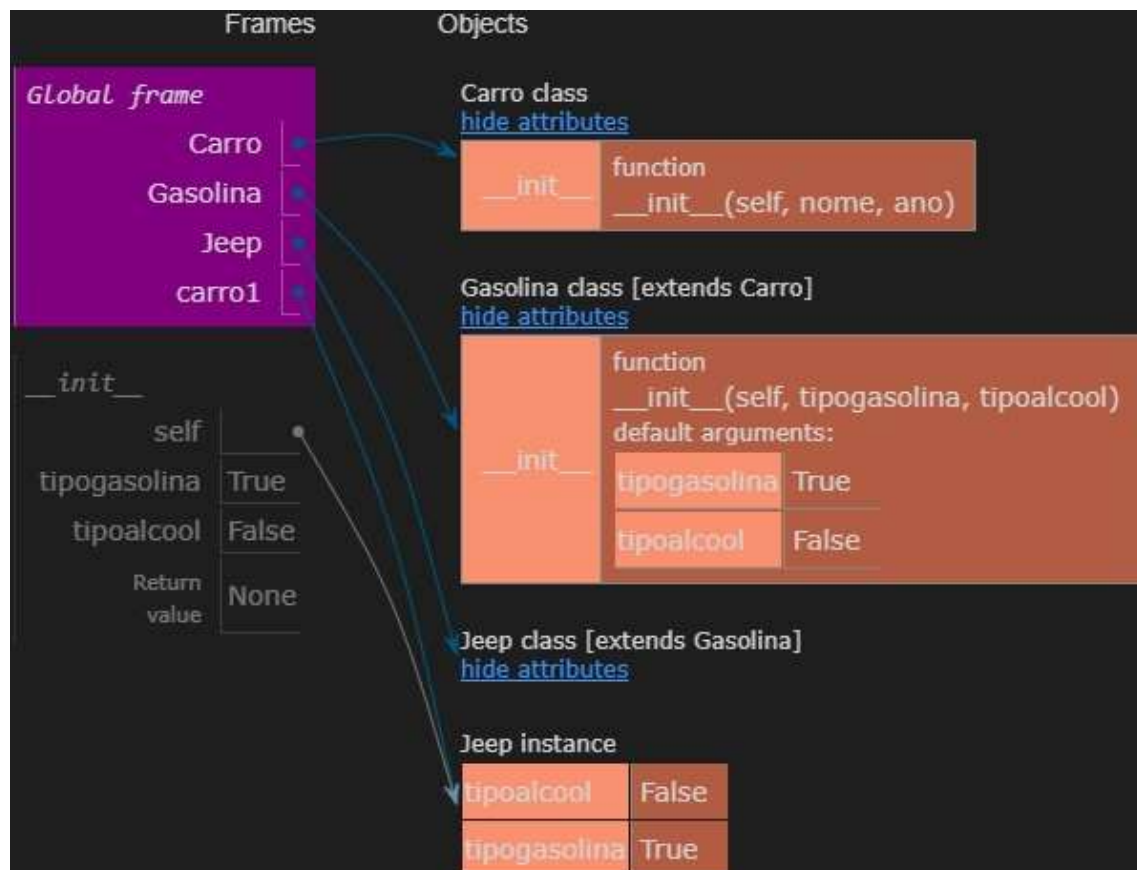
Frames

Objects

Global frame

| Carro | |
|---|---|
| Gasolina | |
| Jeep | |
| carro1 | |

\_\_init\_\_

| self | |
|---|---|
| tipogasolina | True |
| tipoalcool | False |
| Return value | None |

Carro class
hide attributes

| \_\_init\_\_ | function \_\_init\_\_(self, nome, ano) |
|---|---|

Gasolina class [extends Carro]
hide attributes

\_\_init\_\_

function
\_\_init\_\_(self, tipogasolina, tipoalcool)
default arguments:

| tipogasolina | True |
|---|---|
| tipoalcool | False |

Jeep class [extends Gasolina]
hide attributes

Jeep instance

| tipoalcool | False |
|---|---|
| tipogasolina | True |